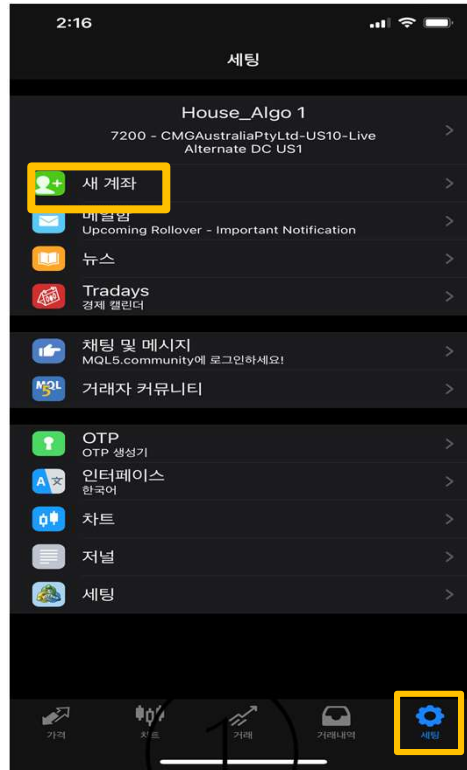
2:16

세팅

House_Algo 1
7200 - CMGAustraliaPtyLtd-US10-Live
Alternate DC US1

새 계좌

메일함
Upcoming Rollover - Important Notification

뉴스

Tradays
경제 캘린더

채팅 및 메시지
MQL5.community에 로그인하세요!

MQL 5
거래자 커뮤니티

OTP
OTP 생성기

인터페이스
한국어

차트

저널

세팅

가격
차트
거래
거래내역
세팅